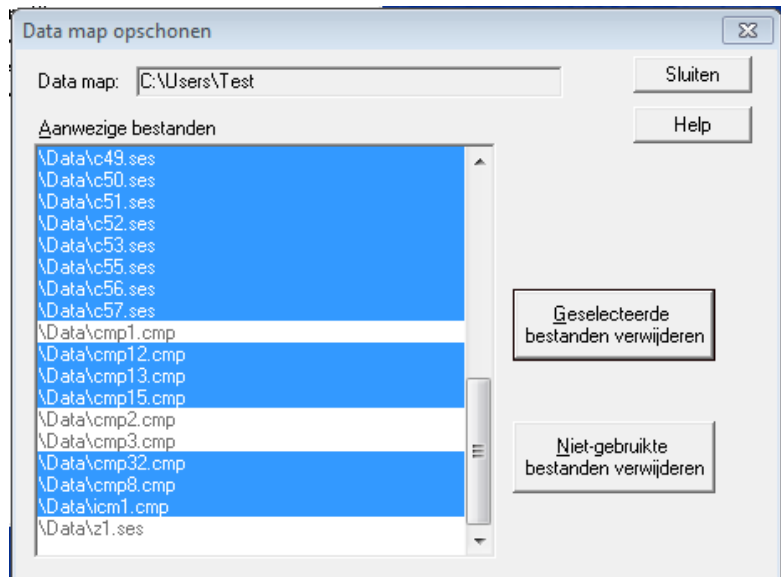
Data map opschonen

Data map: C:\Users\Test

Sluiten

Help

Aanwezige bestanden

\Data\c49.ses
\Data\c50.ses
\Data\c51.ses
\Data\c52.ses
\Data\c53.ses
\Data\c55.ses
\Data\c56.ses
\Data\c57.ses
\Data\cmp1.cmp
\Data\cmp12.cmp
\Data\cmp13.cmp
\Data\cmp15.cmp
\Data\cmp2.cmp
\Data\cmp3.cmp
\Data\cmp32.cmp
\Data\cmp8.cmp
\Data\icm1.cmp
\Data\z1.ses

Geselecteerde bestanden verwijderen

Niet-gebruikte bestanden verwijderen